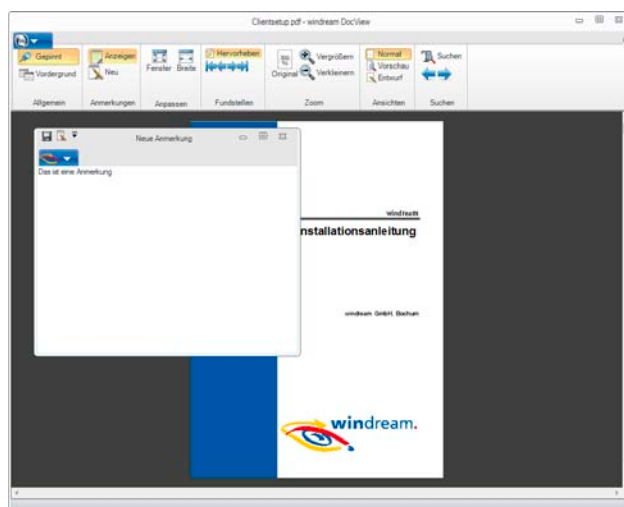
Clientsetup.pdf - windream DocView

Gepinnt
Vordergrund
Allgemein
Anzeigen
Neu
Anmerkungen
Fenster
Breite
Anpassen
Hervorheben
Fundstellen
Original
Vergrößern
Verkleinern
Zoom
Normal
Vorschau
Entwurf
Ansichten
Suchen
Suchen

Neue Anmerkung
Das ist eine Anmerkung

windream
Installationsanleitung

windream GmbH, Bochum

windream.